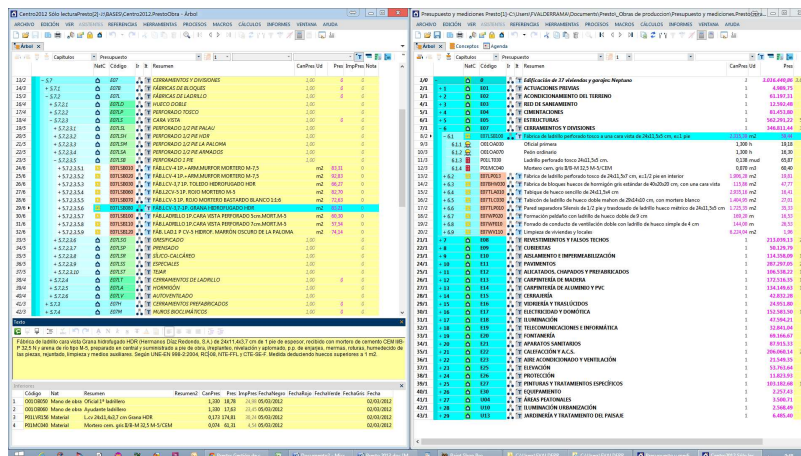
Centro2012 Sólo lecturaPresto[2]-\\BASES\Centro2012.PrestoObra - Árbol

ARCHIVO EDICIÓN VER AGENDAS REFERENCIAS HERRAMIENTAS PROCESOS MACROS CÁLCULOS INFORMES VENTANA AYUDA

Árbol

Capítulos | Presupuesto

| | NatC | Código | Ir | Resumen | CanPres | Ud | Pres | ImpPres | Nota |
|---|---|---|---|---|---|---|---|---|---|
| 13/2 | - 5.7 | | E07 | | CERRAMIENTOS Y DIVISIONES | 1,00 | | 0 | |
| 14/2 | + 5.7.1 | | E07B | | FÁBRICAS DE BLOQUES | 1,00 | | 0 | |
| 15/4 | - 5.7.2 | | E07L | | FÁBRICAS DE LADRILLO | 1,00 | | 0 | |
| 16/4 | + 5.7.2.1 | | E07LD | | HUECO DOBLE | 1,00 | | 0 | |
| 17/4 | + 5.7.2.2 | | E07LP | | PERFORADO TOSCO | 1,00 | | 0 | |
| 18/4 | + 5.7.2.3 | | E07LS | | CARA VISTA | 1,00 | | 0 | |
| 19/5 | + 5.7.2.3.1 | | | | PERFORADO 1/2 PIE PALAU | | | | |
| 20/5 | + 5.7.2.3.2 | | | | PERFORADO 1/2 PIE HDR | | | | |
| 21/5 | + 5.7.2.3.3 | | | | PERFORADO 1/2 PIE LA PALOMA | | | | |
| 22/5 | + 5.7.2.3.4 | | | | PERFORADO 1/2 PIE ARMADOS | | | | |
| 23/4 | - 5.7.2.3.5 | | | | PERFORADO 1 PIE | | | | |
| 24/6 | + 5.7.2.3.5.1 | | E07LS8010 | | FAB.L.CV-4 1P.+ARM.MURFOR MORTERO M-7,5 | | m2 | 83,31 | 0 | |
| 25/6 | + 5.7.2.3.5.2 | | E07LS8020 | | FAB.L.CV-4 1P.+ARM.MURFOR MORTERO M-7,5 | | m2 | 92,83 | 0 | |
| 26/6 | + 5.7.2.3.5.3 | | E07LS8060 | | FAB.L.CV-1,7 1P. TOLEDO HIDROFUGADO HDR | | m2 | 98,27 | 0 | |
| 27/6 | + 5.7.2.3.5.4 | | E07LS8070 | | FAB.L.CV-5 1P. ROJO MORTERO M-5 | | m2 | 82,70 | 0 | |
| 28/6 | + 5.7.2.3.5.5 | | E07LS8080 | | FAB.L.CV-5 1P. ROJO MORTERO BASTARDO BLANCO 1:1:6 | | m2 | 72,63 | 0 | |
| 29/6 | + 5.7.2.3.5.6 | | E07LS8090 | | FAB.L.CV-1,7 1P. GRANA HIDROFUGADO HDR | | m2 | 91,21 | 0 | |
| 30/6 | + 5.7.2.3.5.7 | | E07LS8100 | | FAB.LADRILLO 1P.CARA VISTA PERFORADO 5cm.MORT.M-5 | | m2 | 80,30 | 0 | |
| 31/6 | + 5.7.2.3.5.8 | | E07LS8110 | | FAB.LADRILLO 1P.CARA VISTA PERFORADO 7cm.MORT.M-5 | | m2 | 57,54 | 0 | |
| 32/6 | + 5.7.2.3.5.9 | | E07LS8120 | | FAB. LAD.1 P CV-3 HERROF. MARRÓN OSCURO DE LA PALOMA | | m2 | 74,16 | 0 | |
| 33/5 | + 5.7.2.3.6 | | E07LS | | GRESIFICADO | 1,00 | | 0 | |
| 34/5 | + 5.7.2.3.7 | | | | PRENSADO | 1,00 | | 0 | |
| 35/5 | + 5.7.2.3.8 | | | | SÍLICO-CALCÁREO | 1,00 | | 0 | |
| 36/5 | + 5.7.2.3.9 | | | | ESPECIALES | 1,00 | | 0 | |
| 37/5 | + 5.7.2.3.10 | | | | TESAR | 1,00 | | 0 | |
| 38/4 | + 5.7.3 | | E07T | | CERRAMIENTOS DE LADRILLO | 1,00 | | 0 | |
| 39/4 | + 5.7.4 | | E07H | | HORMIGÓN | 1,00 | | 0 | |
| 40/4 | + 5.7.5 | | E07Y | | AUTOVENTILADO | 1,00 | | 0 | |
| 41/3 | + 5.7.6 | | E07Y | | CERRAMIENTOS PREFABRICADOS | 1,00 | | 0 | |
| 42/3 | + 5.7.7 | | E07P | | MUROS BIOCLIMÁTICOS | 1,00 | | 0 | |

Texto

Fábrica de ladrillo cara vista Grana hidrofugado HDR (Hermanos Díaz Redondo, S.A.) de 24x11,4x3,7 cm de 1 pie de espesor, recibido con mortero de cemento CEM II/B-P 32,5 N y arena de río tipo M-5, preparado en central y suministrado a pie de obra, i/replanteo, nivelación y aplomado, p.p. de enjarjes, mermas, roturas, humedecido de las piezas, rejuntado, limpieza y medios auxiliares. Según UNE-EN 998-2:2004, RC/08, NTE-FFL y CTE-SE-F. Medida deduciendo huecos superiores a 1 m2.

Inferiores

| | Código | Nat | Resumen | Resumen2 | CanPres | Pres | ImpPres | FechaNego | FechaReje | FechaEntre | FechaGrás | FechaCre |
|---|---|---|---|---|---|---|---|---|---|---|---|---|
| 1 | O01OB0050 | Mano de obra | Oficial 1ª ladrillero | | 1,330 | 18,78 | 24,98 | 05/02/2012 | | | | 02/01/2012 |
| 2 | O01OB0060 | Mano de obra | Ayudante ladrillero | | 1,330 | 17,63 | 23,45 | 05/02/2012 | | | | 02/01/2012 |
| 3 | P01LV0156 | Material | L.cv 24x11,4x3,7 cm Grana HDR | | 0,173 | 176,81 | 30,59 | 05/02/2012 | | | | 02/01/2012 |
| 4 | P01MC040 | Material | Mortero cem. gris II/B-M 32,5 M-5/CEM | | 0,074 | 61,31 | 4,54 | 05/02/2012 | | | | 02/01/2012 |

Presupuesto y mediciones Presto[1]-C:\Users\FVALDERRAMA\Documents\Presto\_Obras de produccion\Presupuesto y mediciones Presto.Presto - Árbol

ARCHIVO EDICIÓN VER AGENDAS REFERENCIAS HERRAMIENTAS PROCESOS MACROS CÁLCULOS INFORMES VENTANA AYUDA

Árbol | Conceptos | Agenda

Capítulos | Presupuesto

| | | NatC | Código | Ir | Resumen | CanPres | Ud | Pres |
|---|---|---|---|---|---|---|---|---|
| 1/0 | | | 0 | | Edificación de 37 viviendas y garajes Neptuno | 1 | | 3.016.440,00 |
| 2/1 | + 1 | | E01 | | ACTUACIONES PREVIAS | 1 | | 4.989,75 |
| 3/1 | + 2 | | E02 | | ACONDICIONAMIENTO DEL TERRENO | 1 | | 63.197,51 |
| 4/1 | + 3 | | E03 | | RED DE SANEAMIENTO | 1 | | 12.592,48 |
| 5/1 | + 4 | | E04 | | CIMENTACIONES | 1 | | 83.453,00 |
| 6/1 | + 5 | | E05 | | ESTRUCTURAS | 1 | | 562.291,22 |
| 7/1 | - 6 | | E07 | | CERRAMIENTOS Y DIVISIONES | 1 | | 346.811,44 |
| 8/2 | - 6.1 | | E07LSB0100 | | Fábrica de ladrillo perforado tosco a una cara vista de 24x11,5x5 cm, e=1 pie | 2.151,28 | m2 | 58,44 |
| 9/3 | | 6.1.1 | O01OA030 | | Oficial primera | 1,300 | h | 19,18 |
| 10/3 | | 6.1.2 | O01OA070 | | Peón ordinario | 1,300 | h | 18,30 |
| 11/3 | | 6.1.3 | P01LT030 | | Ladrillo perforado tosco 24x11,5x5 cm. | 0,138 | mud | 65,87 |
| 12/3 | | 6.1.4 | P01MC040 | | Mortero cem. gris II/B-M 32,5 M-5/CEM | 0,070 | m3 | 60,40 |
| 13/2 | + 6.2 | | E07LP010 | | Fábrica de ladrillo perforado tosco de 24x11,5x7 cm, e=1/2 pie interior | 1.806,26 | m2 | 18,01 |
| 14/2 | + 6.3 | | E07BHV030 | | Fábrica de bloques huecos de hormigón gris estándar de 40x20x20 cm, con una cara vista | 115,68 | m2 | 47,77 |
| 15/2 | + 6.4 | | E07TLA010 | | Tabique de hueco sencillo de 24x11,5x4 cm | 2.835,16 | m2 | 18,41 |
| 16/2 | + 6.5 | | E07TLD010 | | Tabicón de ladrillo de hueco doble mahon de 25x14x10 cm, con mortero | 1.404,95 | m2 | 27,01 |
| 17/2 | + 6.6 | | E07TLC050 | | Panel separadora Silensis de 1/2 pie y trasdosado de ladrillo hueco métrico de 24x11,5x5 cm | 1.715,05 | m2 | 39,03 |
| 18/2 | + 6.7 | | E07WP030 | | Formación peldaño con ladrillo de hueco doble de 9 cm | 169,26 | m | 16,53 |
| 19/2 | + 6.8 | | E07WF010 | | Forrado de conducto de ventilación doble con ladrillo de hueco simple de 4 cm | 144,00 | m | 20,57 |
| 20/2 | + 6.9 | | E07WV110 | | Limpieza de viviendas y locales | 8.224,04 | m2 | 1,06 |
| 21/1 | + 7 | | E08 | | REVESTIMIENTOS Y FALSOS TECHOS | 1 | | 213.039,11 |
| 22/1 | + 8 | | E09 | | CUBIERTAS | 1 | | 56.126,76 |
| 23/1 | + 9 | | E10 | | AISLAMIENTO E IMPERMEABILIZACIÓN | 1 | | 114.358,09 |
| 24/1 | + 10 | | E11 | | PAVIMENTOS | 1 | | 287.297,05 |
| 25/1 | + 11 | | E12 | | ALICATADOS, CHAPADOS Y PREFABRICADOS | 1 | | 106.538,22 |
| 26/1 | + 12 | | E13 | | CARPINTERÍA DE MADERA | 1 | | 172.516,35 |
| 27/1 | + 13 | | E14 | | CARPINTERÍA DE ALUMINIO Y PVC | 1 | | 134.149,61 |
| 28/1 | + 14 | | E15 | | CERRAJERÍA | 1 | | 42.832,28 |
| 29/1 | + 15 | | E16 | | VIDRIERÍA Y TRASLÚCIDOS | 1 | | 24.953,80 |
| 30/1 | + 16 | | E17 | | ELECTRICIDAD Y DOMÓTICA | 1 | | 152.583,50 |
| 31/1 | + 17 | | E18 | | ILUMINACIÓN | 1 | | 47.594,21 |
| 32/1 | + 18 | | E19 | | TELECOMUNICACIONES E INFORMÁTICA | 1 | | 32.841,04 |
| 33/1 | + 19 | | E20 | | FONTANERÍA | 1 | | 69.166,67 |
| 34/1 | + 20 | | E21 | | APARATOS SANITARIOS | 1 | | 82.970,51 |
| 35/1 | + 21 | | E22 | | CALEFACCIÓN Y A.C.S. | 1 | | 206.060,14 |
| 36/1 | + 22 | | E23 | | AIRE ACONDICIONADO Y VENTILACIÓN | 1 | | 23.549,15 |
| 37/1 | + 23 | | E25 | | ELEVACIÓN | 1 | | 53.763,64 |
| 38/1 | + 24 | | E26 | | PROTECCIÓN | 1 | | 13.092,93 |
| 39/1 | + 25 | | E27 | | PINTURAS Y TRATAMIENTOS ESPECÍFICOS | 1 | | 103.182,68 |
| 40/1 | + 26 | | E28 | | EQUIPAMIENTO | 1 | | 2.257,43 |
| 41/1 | + 27 | | U04 | | ÁREAS PEATONALES | 1 | | 3.500,71 |
| 42/1 | + 28 | | U10 | | ILUMINACIÓN URBANIZACIÓN | 1 | | 2.568,49 |
| 43/1 | + 29 | | U13 | | JARDINERÍA Y TRATAMIENTO DEL PAISAJE | 1 | | 6.485,40 |